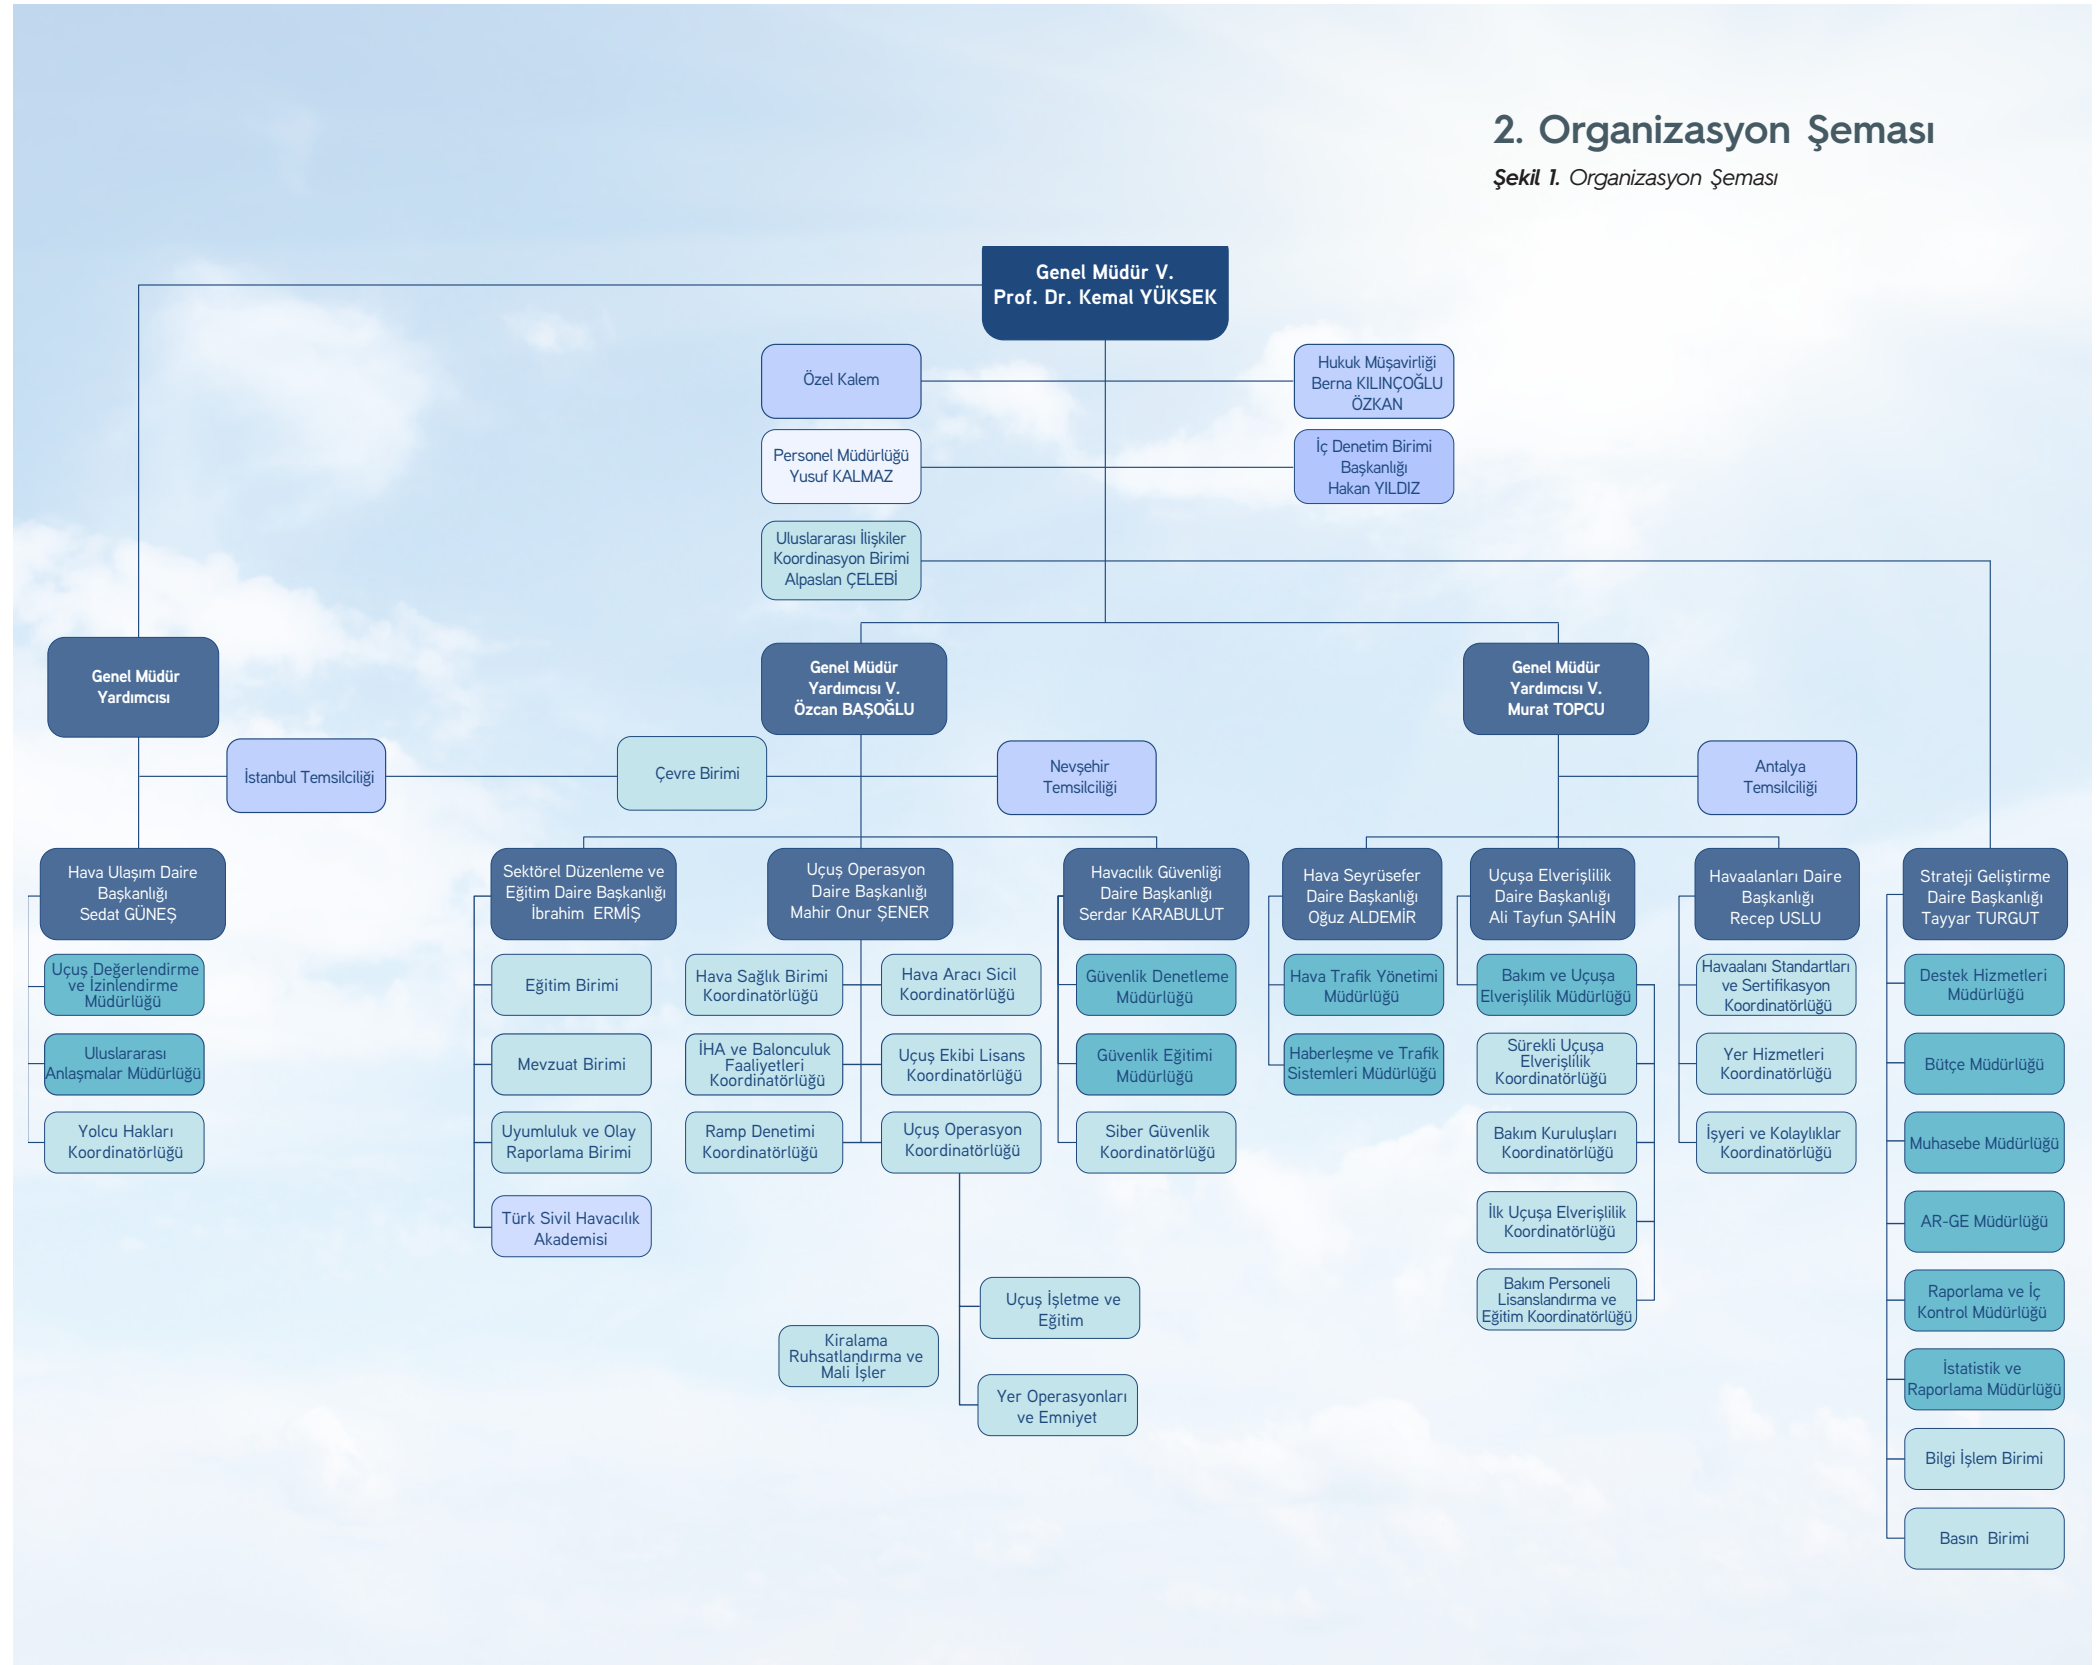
2. Organizasyon Şeması

Şekil 1. Organizasyon Şeması

Genel Müdür V.
Prof. Dr. Kemal YÜKSEK

Özel Kalem

Hukuk Müşavirliği
Berna KILINÇOĞLU ÖZKAN

Personel Müdürlüğü
Yusuf KALMAZ

İç Denetim Birimi Başkanlığı
Hakan YILDIZ

Uluslararası İlişkiler Koordinasyon Birimi
Alpaslan ÇELEBİ

Genel Müdür Yardımcısı

Genel Müdür Yardımcısı V.
Özcan BAŞOĞLU

Genel Müdür Yardımcısı V.
Murat TOPCU

İstanbul Temsilciliği

Çevre Birimi

Nevşehir Temsilciliği

Antalya Temsilciliği

Hava Ulaşım Daire Başkanlığı
Sedat GÜNEŞ

Uçuş Değerlendirme ve İzinlendirme Müdürlüğü

Uluslararası Anlaşmalar Müdürlüğü

Yolcu Hakları Koordinatörlüğü

Sektörel Düzenleme ve Eğitim Daire Başkanlığı
İbrahim ERMİŞ

Eğitim Birimi

Mevzuat Birimi

Uyumluluk ve Olay Raporlama Birimi

Türk Sivil Havacılık Akademisi

Uçuş Operasyon Daire Başkanlığı
Mahir Onur ŞENER

Hava Sağlık Birimi Koordinatörlüğü

Hava Aracı Sicil Koordinatörlüğü

İHA ve Balonculuk Faaliyetleri Koordinatörlüğü

Uçuş Ekibi Lisans Koordinatörlüğü

Ramp Denetimi Koordinatörlüğü

Uçuş Operasyon Koordinatörlüğü

Uçuş İşletme ve Eğitim

Kiralama Ruhsatlandırma ve Mali İşler

Yer Operasyonları ve Emniyet

Havacılık Güvenliği Daire Başkanlığı
Serdar KARABULUT

Güvenlik Denetleme Müdürlüğü

Güvenlik Eğitimi Müdürlüğü

Siber Güvenlik Koordinatörlüğü

Hava Seyrüsefer Daire Başkanlığı
Oğuz ALDEMİR

Hava Trafik Yönetimi Müdürlüğü

Haberleşme ve Trafik Sistemleri Müdürlüğü

Uçuşa Elverişlilik Daire Başkanlığı
Ali Tayfun ŞAHİN

Bakım ve Uçuşa Elverişlilik Müdürlüğü

Sürekli Uçuşa Elverişlilik Koordinatörlüğü

Bakım Kuruluşları Koordinatörlüğü

İlk Uçuşa Elverişlilik Koordinatörlüğü

Bakım Personeli Lisanslandırma ve Eğitim Koordinatörlüğü

Havaalanları Daire Başkanlığı
Recep USLU

Havaalanı Standartları ve Sertifikasyon Koordinatörlüğü

Yer Hizmetleri Koordinatörlüğü

İşyeri ve Kolaylıklar Koordinatörlüğü

Strateji Geliştirme Daire Başkanlığı
Tayyar TURGUT

Destek Hizmetleri Müdürlüğü

Bütçe Müdürlüğü

Muhasebe Müdürlüğü

AR-GE Müdürlüğü

Raporlama ve İç Kontrol Müdürlüğü

İstatistik ve Raporlama Müdürlüğü

Bilgi İşlem Birimi

Basın Birimi